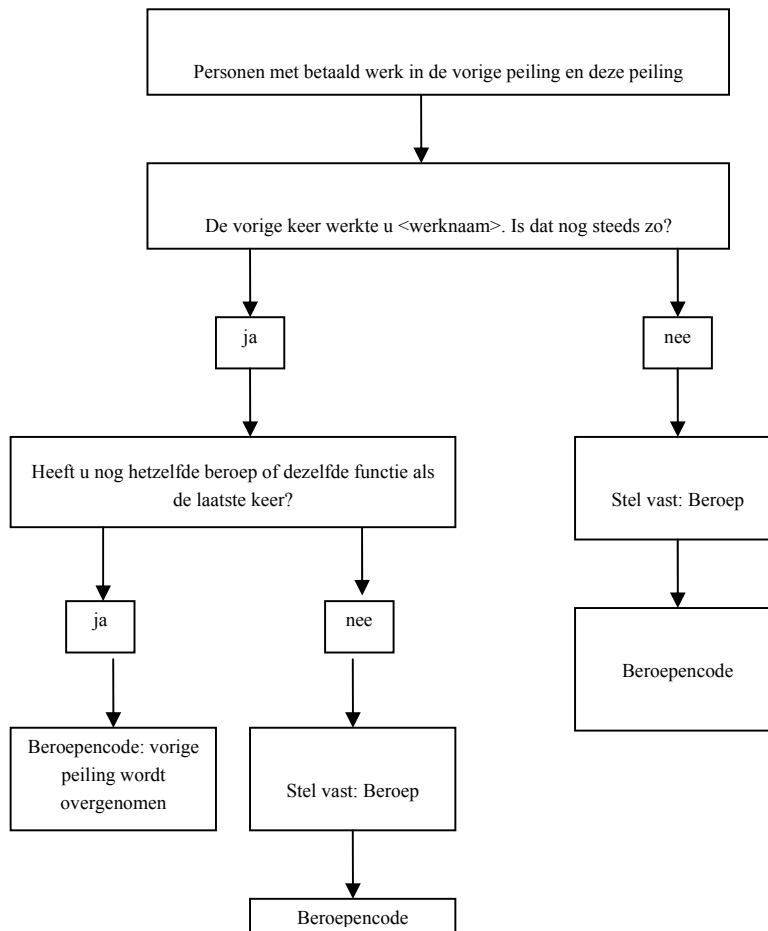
Personen met betaald werk in de vorige peiling en deze peiling

De vorige keer werkte u <werknaam>. Is dat nog steeds zo?

ja

nee

Heeft u nog hetzelfde beroep of dezelfde functie als de laatste keer?

ja

nee

Beroepencode: vorige peiling wordt overgenomen

Stel vast: Beroep

Beroepencode

Stel vast: Beroep

Beroepencode